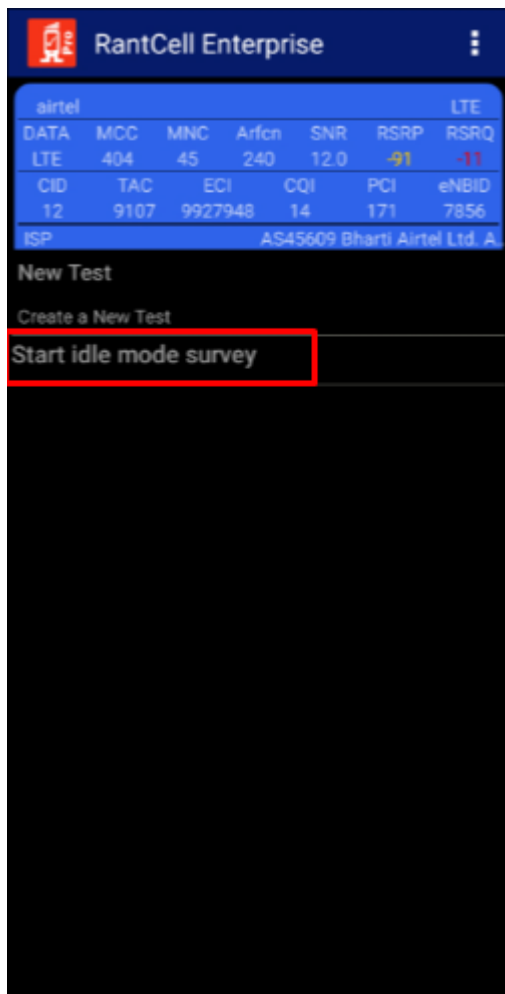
RantCell Enterprise

airtel LTE

| DATA | MCC | MNC | Arfcn | SNR | RSRP | RSRQ |
|---|---|---|---|---|---|---|
| LTE | 404 | 45 | 240 | 12.0 | -91 | -11 |

| CID | TAC | ECI | CQI | PCI | eNBID |
|---|---|---|---|---|---|
| 12 | 9107 | 9927948 | 14 | 171 | 7856 |

ISP AS45609 Bharti Airtel Ltd. A

New Test

Create a New Test

Start idle mode survey